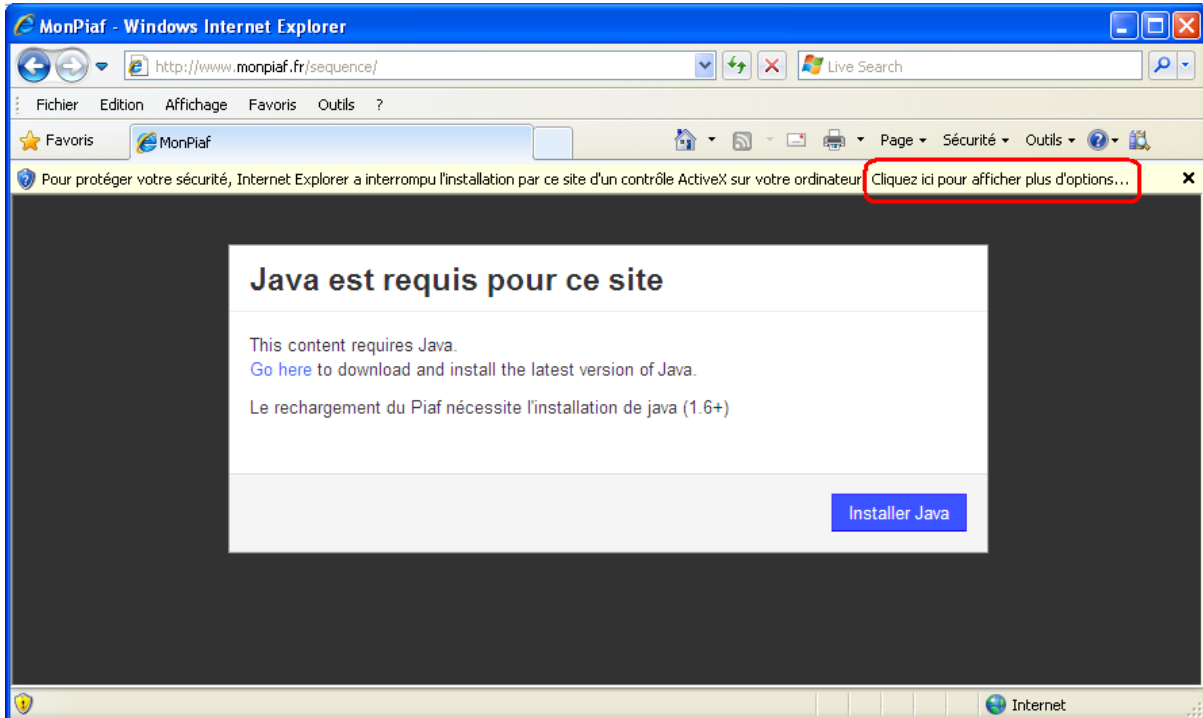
MonPiaf - Windows Internet Explorer

http://www.monpiaf.fr/sequence/

Live Search

Fichier Edition Affichage Favoris Outils ?

Favoris MonPiaf

Page Sécurité Outils

Pour protéger votre sécurité, Internet Explorer a interrompu l'installation par ce site d'un contrôle ActiveX sur votre ordinateur. Cliquez ici pour afficher plus d'options...

Java est requis pour ce site

This content requires Java.
Go here to download and install the latest version of Java.

Le rechargement du Piaf nécessite l'installation de java (1.6+)

Installer Java

Internet